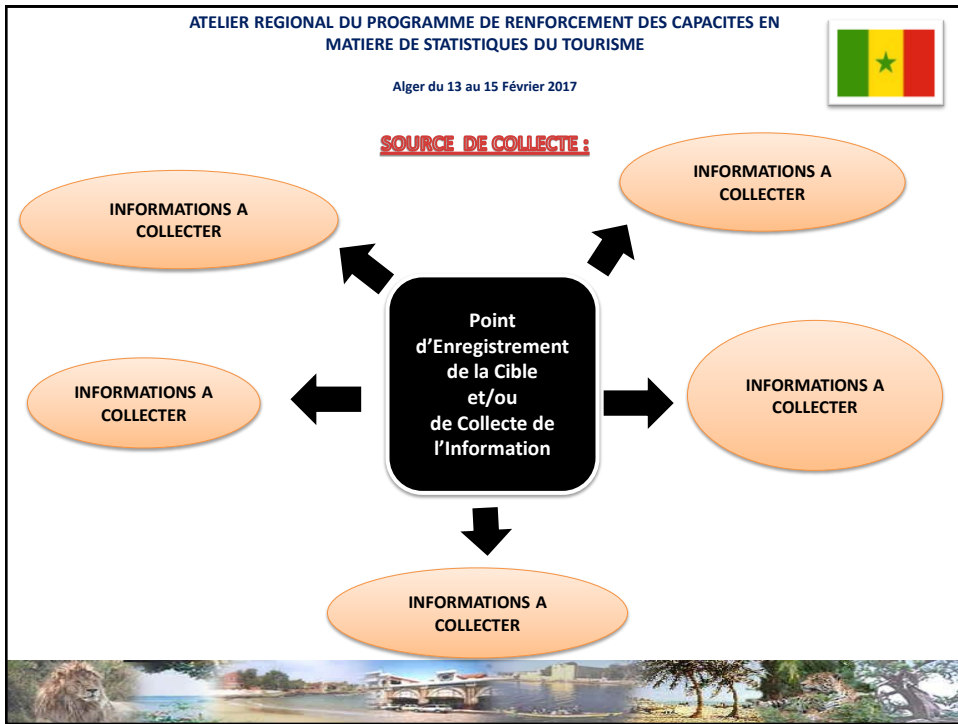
ATELIER REGIONAL DU PROGRAMME DE RENFORCEMENT DES CAPACITES EN MATIERE DE STATISTIQUES DU TOURISME

Alger du 13 au 15 Février 2017

SOURCE DE COLLECTE :

INFORMATIONS A COLLECTER

INFORMATIONS A COLLECTER

Point d'Enregistrement de la Cible et/ou de Collecte de l'Information

INFORMATIONS A COLLECTER

INFORMATIONS A COLLECTER

INFORMATIONS A COLLECTER